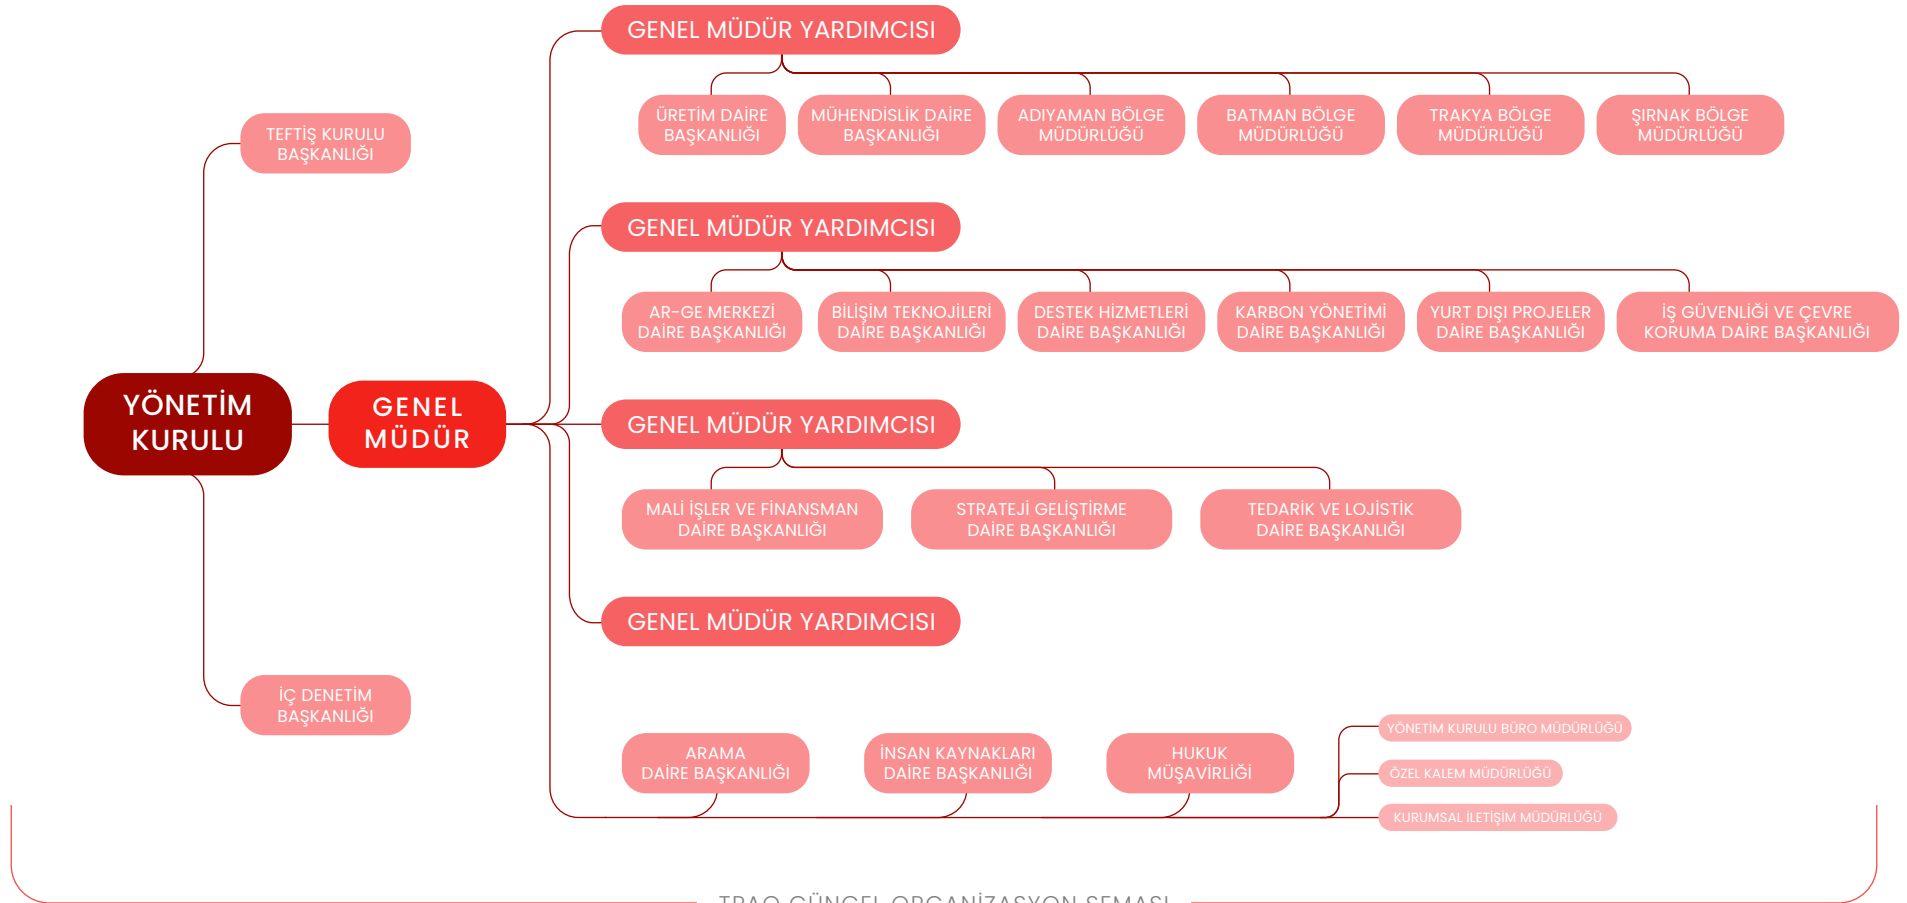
GENEL MÜDÜR YARDIMCISI

ÜRETİM DAİRE BAŞKANLIĞI

MÜHENDİSLİK DAİRE BAŞKANLIĞI

ADIYAMAN BÖLGE MÜDÜRLÜĞÜ

BATMAN BÖLGE MÜDÜRLÜĞÜ

TRAKYA BÖLGE MÜDÜRLÜĞÜ

ŞIRNAK BÖLGE MÜDÜRLÜĞÜ

TEFTİŞ KURULU BAŞKANLIĞI

GENEL MÜDÜR YARDIMCISI

AR-GE MERKEZİ DAİRE BAŞKANLIĞI

BİLİŞİM TEKNOJİLERİ DAİRE BAŞKANLIĞI

DESTEK HİZMETLERİ DAİRE BAŞKANLIĞI

KARBON YÖNETİMİ DAİRE BAŞKANLIĞI

YURT DIŞI PROJELER DAİRE BAŞKANLIĞI

İŞ GÜVENLİĞİ VE ÇEVRE KORUMA DAİRE BAŞKANLIĞI

YÖNETİM KURULU

GENEL MÜDÜR

GENEL MÜDÜR YARDIMCISI

MALİ İŞLER VE FİNANSMAN DAİRE BAŞKANLIĞI

STRATEJİ GELİŞTİRME DAİRE BAŞKANLIĞI

TEDARİK VE LOJİSTİK DAİRE BAŞKANLIĞI

GENEL MÜDÜR YARDIMCISI

İÇ DENETİM BAŞKANLIĞI

ARAMA DAİRE BAŞKANLIĞI

İNSAN KAYNAKLARI DAİRE BAŞKANLIĞI

HUKUK MÜŞAVİRLİĞİ

YÖNETİM KURULU BÜRO MÜDÜRLÜĞÜ

ÖZEL KALEM MÜDÜRLÜĞÜ

KURUMSAL İLETİŞİM MÜDÜRLÜĞÜ

TPAO GÜNCEL ORGANİZASYON ŞEMASI